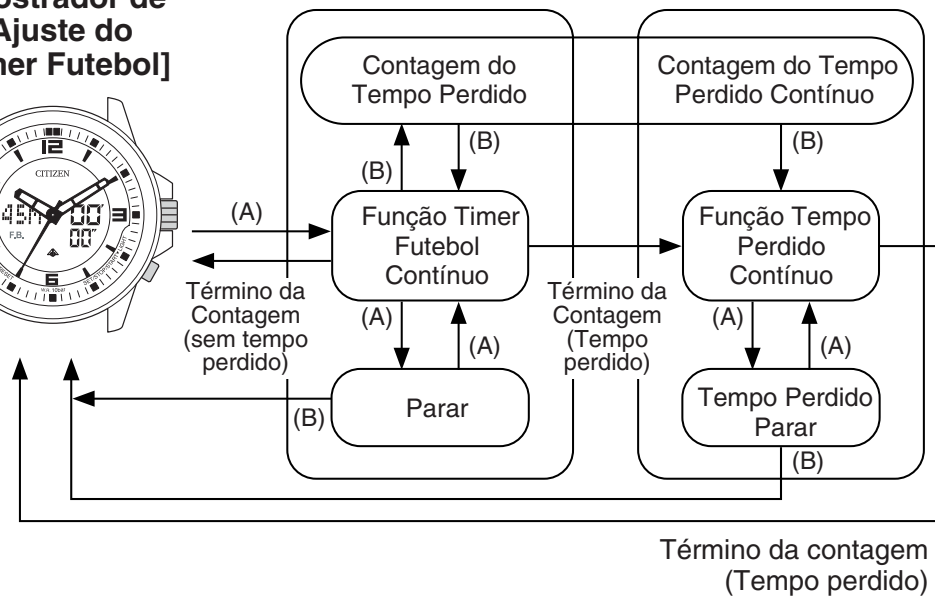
ostrador de
Ajuste do
mer Futebol]

CITIZEN
F.B.

Contagem do Tempo Perdido

Contagem do Tempo Perdido Contínuo

(B)

(B)

(B)

(A)

Função Timer Futebol Contínuo

Função Tempo Perdido Contínuo

Término da Contagem (sem tempo perdido)

Término da Contagem (Tempo perdido)

(A)

(A)

(A)

(A)

Parar

Tempo Perdido Parar

(B)

(B)

Término da contagem (Tempo perdido)